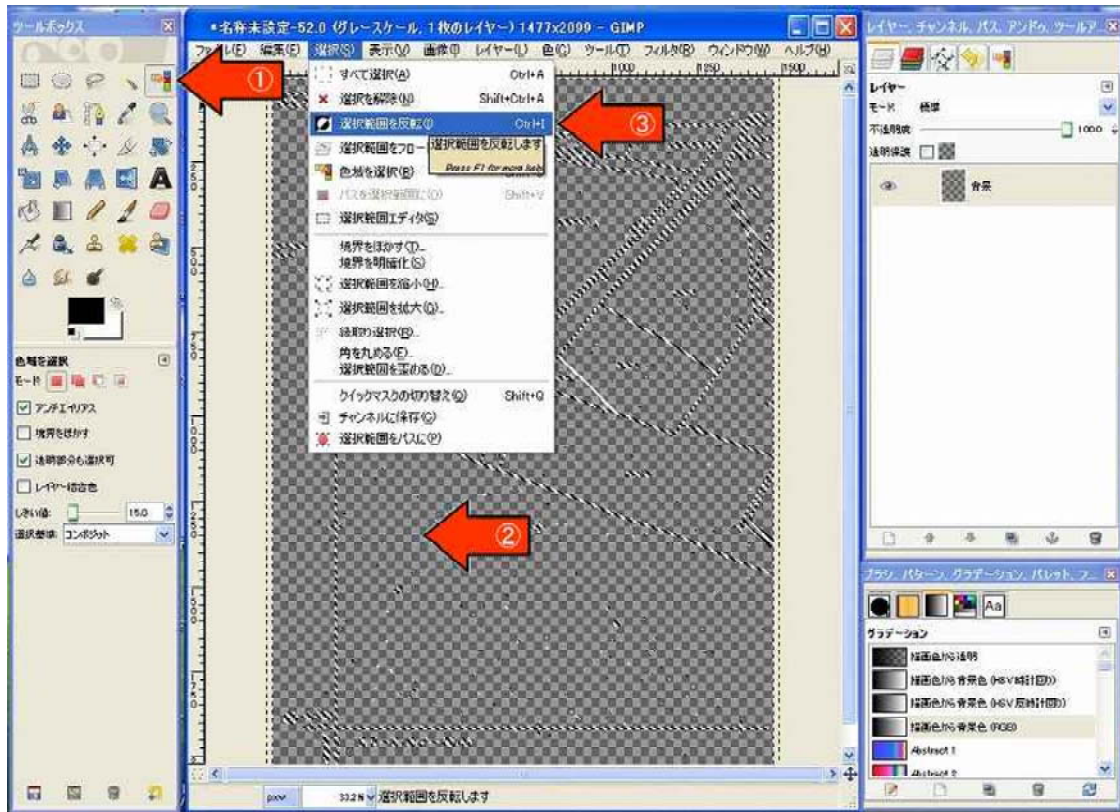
ツールボックス

*名称未設定-52.0 (グレースケール, 1枚のレイヤー) 1477x2090 – GIMP

ファイル(F) 編集(E) 選択(S) 表示(V) 画像(I) レイヤー(L) 色(C) ツール(T) フィルタ(R) ウィンドウ(W) ヘルプ(H)

すべて選択(A) Ctrl+A
選択を解除(N) Shift+Ctrl+A
選択範囲を反転(I) Ctrl+I
選択範囲をフロー
選択範囲を反転します
Press F1 for more help
色域を選択(B)
パスを選択範囲に(O) Shift+V
選択範囲エディタ(E)
境界をぼかす(F)...
境界を明確化(S)
選択範囲を縮小(H)...
選択範囲を拡大(G)...
縁取り選択(B)...
角を丸める(E)...
選択範囲を歪める(D)...
クイックマスクの切り替え(Q) Shift+Q
チャンネルに保存(C)
選択範囲をパスに(P)

①
②
③

色域を選択
モード
アンチエイリアス
境界をぼかす
透明部分も選択可
レイヤー結合色
しきい値: 15.0
選択基準: コンポジット

px 33.2% 選択範囲を反転します

レイヤー, チャンネル, パス, アンドゥ, ツールア
レイヤー
モード: 標準
不透明度 100.0
透明保護
背景

ブラシ, パターン, グラデーション, パレット, フ
Aa
グラデーション
描画色から透明
描画色から背景色 (HSV時計回り)
描画色から背景色 (HSV反時計回り)
描画色から背景色 (RGB)
Abstract 1
Abstract 2